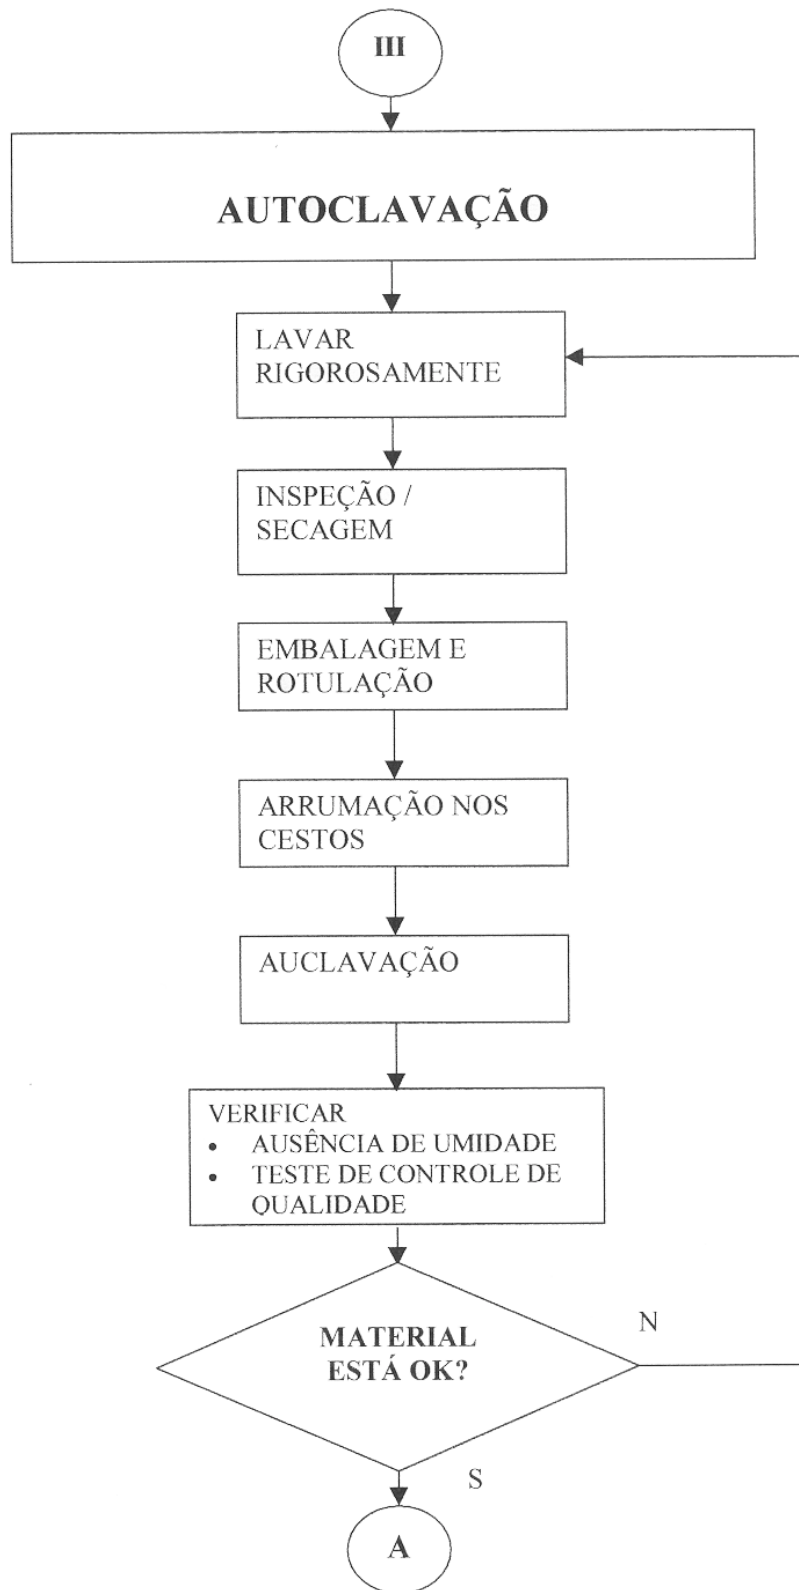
III

AUTOCLAVAÇÃO

LAVAR RIGOROSAMENTE

INSPEÇÃO / SECAGEM

EMBALAGEM E ROTULAÇÃO

ARRUMAÇÃO NOS CESTOS

AUCLAVAÇÃO

VERIFICAR
• AUSÊNCIA DE UMIDADE
• TESTE DE CONTROLE DE QUALIDADE

MATERIAL ESTÁ OK?

N

S

A